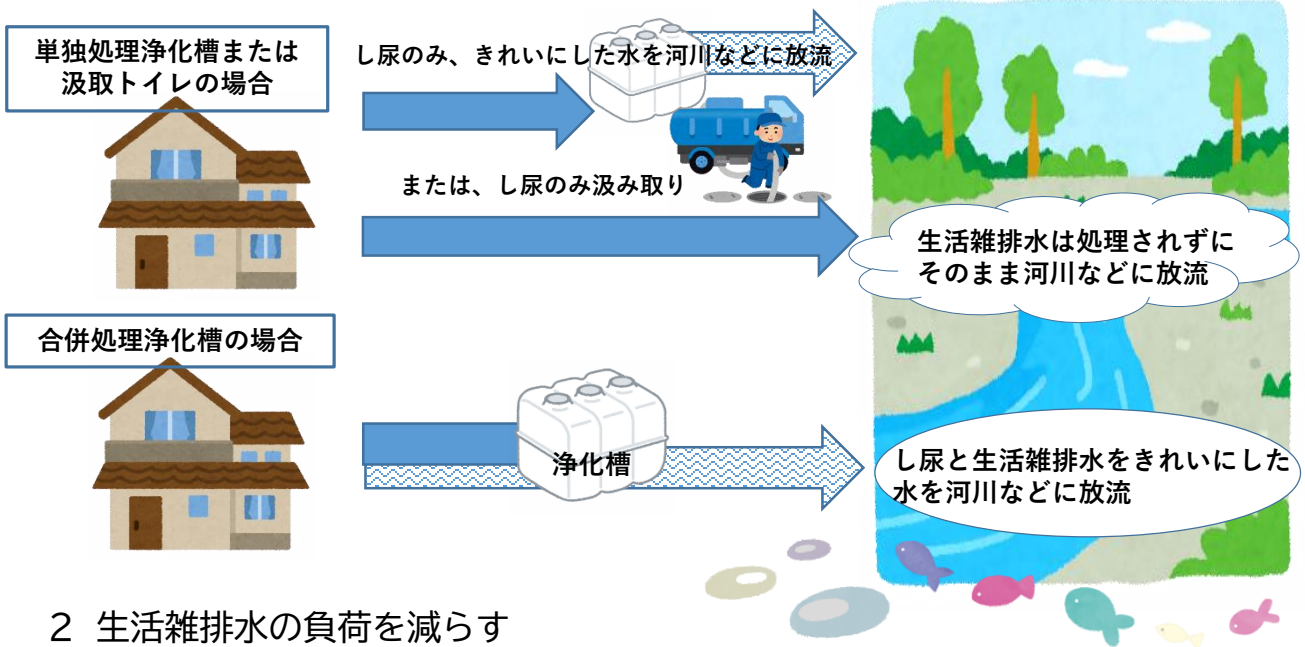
単独処理浄化槽または汲取トイレの場合

し尿のみ、きれいにした水を河川などに放流

または、し尿のみ汲み取り

生活雑排水は処理されずにそのまま河川などに放流

合併処理浄化槽の場合

浄化槽

し尿と生活雑排水をきれいにした水を河川などに放流

2 生活雑排水の負荷を減らす